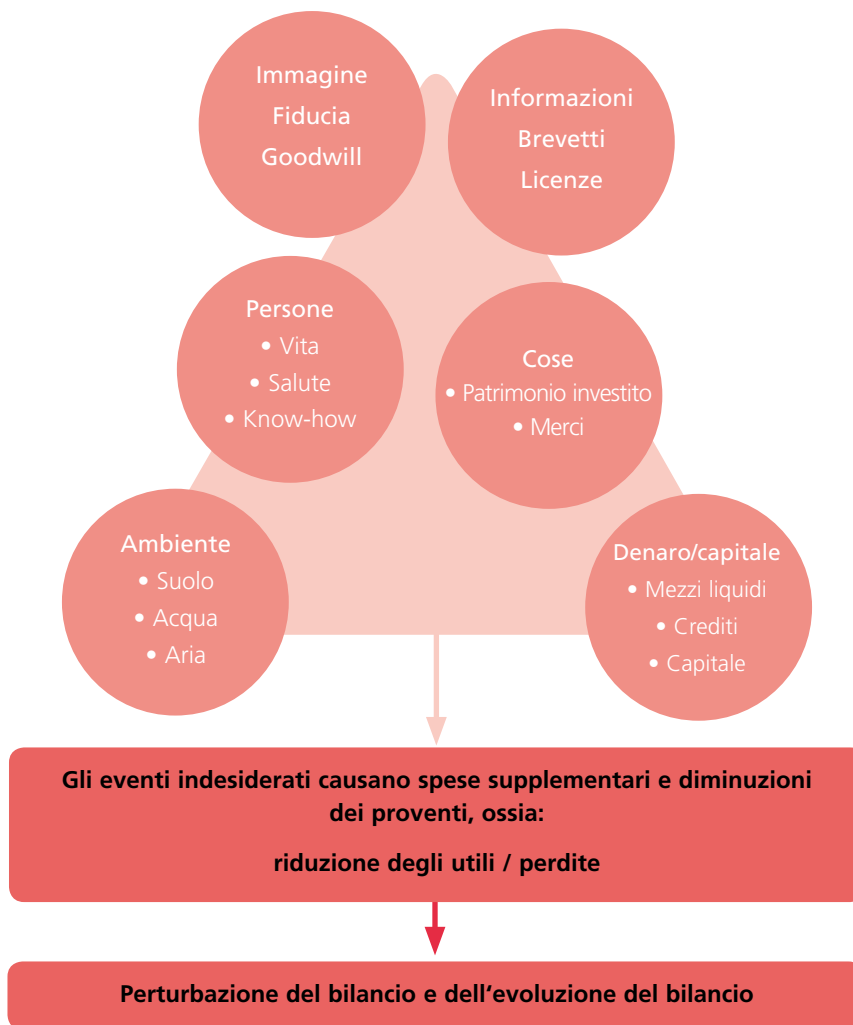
Immagine
Fiducia
Goodwill

Informazioni
Brevetti
Licenze

Persone
• Vita
• Salute
• Know-how

Cose
• Patrimonio investito
• Merci

Ambiente
• Suolo
• Acqua
• Aria

Denaro/capitale
• Mezzi liquidi
• Crediti
• Capitale

Gli eventi indesiderati causano spese supplementari e diminuzioni dei proventi, ossia:

riduzione degli utili / perdite

Perturbazione del bilancio e dell’evoluzione del bilancio